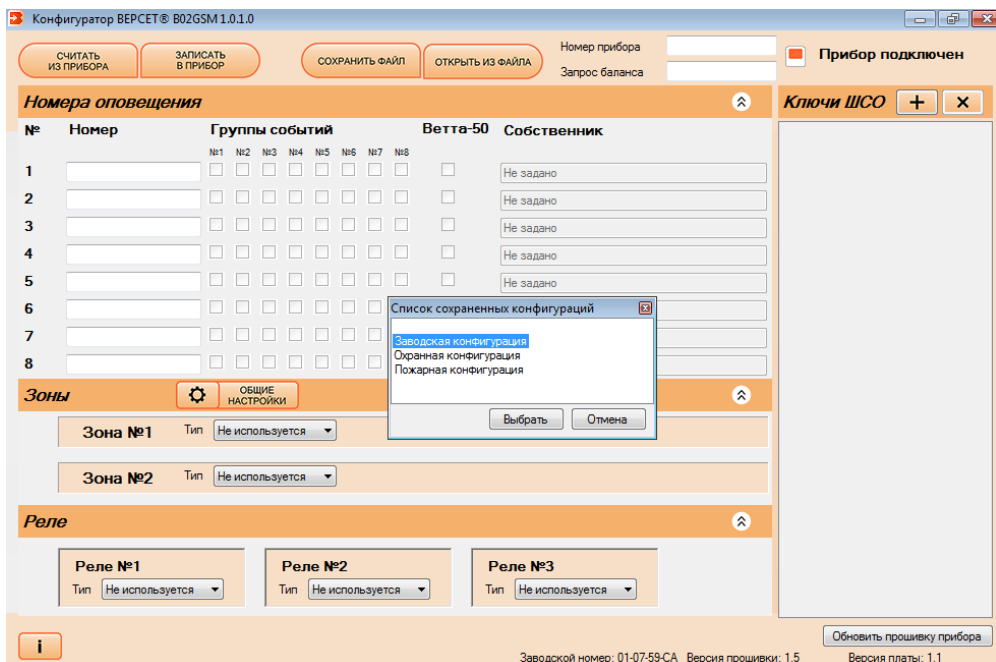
Конфигуратор ВЕРСЕТ® В02GSM 1.0.1.0

СЧИТАТЬ ИЗ ПРИБОРА
ЗАПИСАТЬ В ПРИБОР
СОХРАНИТЬ ФАЙЛ
ОТКРЫТЬ ИЗ ФАЙЛА
Номер прибора
Запрос баланса
Прибор подключен

Номера оповещения
Ключи ШСО

| № | Номер | Группы событий №1 №2 №3 №4 №5 №6 №7 №8 | Ветта-50 | Собственник |
|---|---|---|---|---|
| 1 | | | | Не задано |
| 2 | | | | Не задано |
| 3 | | | | Не задано |
| 4 | | | | Не задано |
| 5 | | | | Не задано |
| 6 | | | | |
| 7 | | | | |
| 8 | | | | |

Список сохраненных конфигураций
Заводская конфигурация
Охранная конфигурация
Пожарная конфигурация
Выбрать
Отмена

Зоны
ОБЩИЕ НАСТРОЙКИ
Зона №1 Тип Не используется
Зона №2 Тип Не используется

Реле
Реле №1 Тип Не используется
Реле №2 Тип Не используется
Реле №3 Тип Не используется

i
Обновить прошивку прибора
Заводской номер: 01-07-59-CA Версия прошивки: 1.5 Версия платы: 1.1